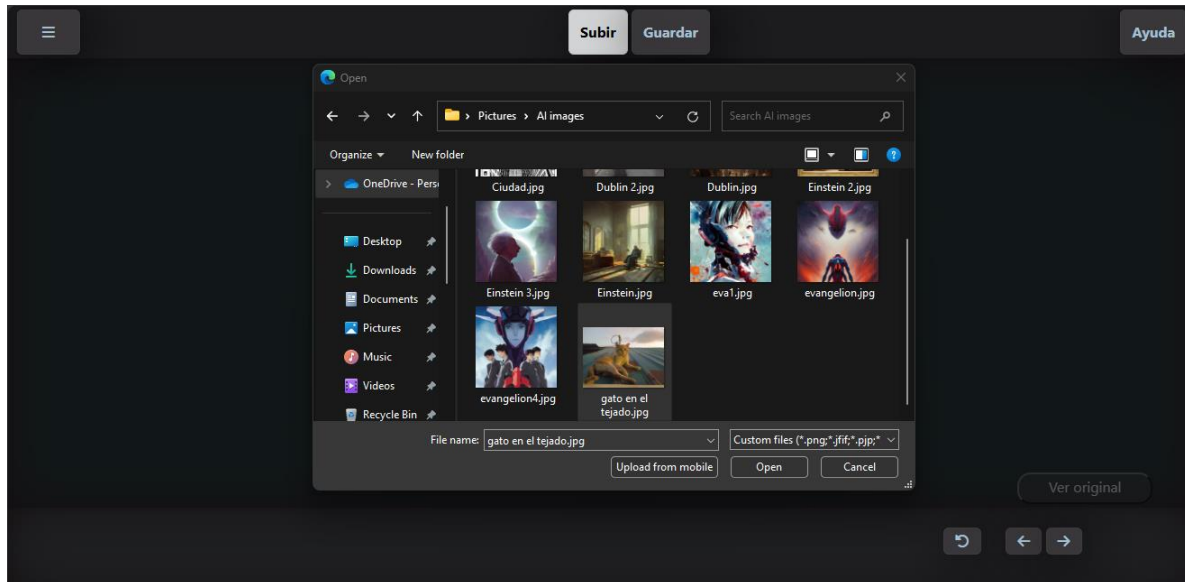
Subir Guardar

Ayuda

Open

Pictures › AI images

Search AI images

Organize ▾ New folder

OneDrive - Pers

Desktop

Downloads

Documents

Pictures

Music

Videos

Recycle Bin

Ciudad.jpg

Dublin 2.jpg

Dublin.jpg

Einstein 2.jpg

Einstein 3.jpg

Einstein.jpg

eva1.jpg

evangelion.jpg

evangelion4.jpg

gato en el tejado.jpg

File name: gato en el tejado.jpg

Custom files (*.png;*.jfif;*.pjp;*

Upload from mobile

Open

Cancel

Ver original